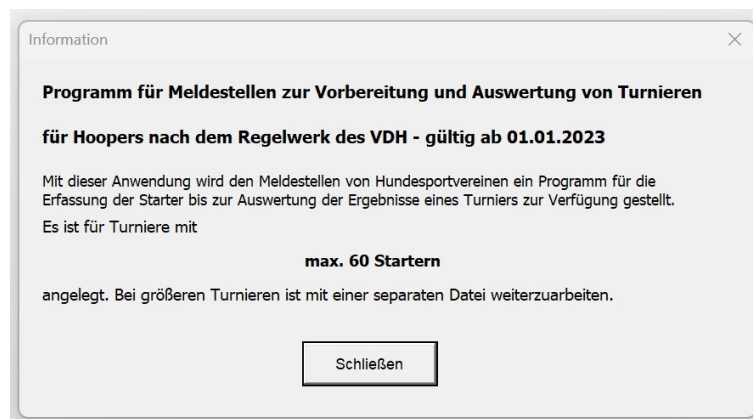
Information

×

Programm für Meldestellen zur Vorbereitung und Auswertung von Turnieren

für Hoopers nach dem Regelwerk des VDH - gültig ab 01.01.2023

Mit dieser Anwendung wird den Meldestellen von Hundesportvereinen ein Programm für die Erfassung der Starter bis zur Auswertung der Ergebnisse eines Turniers zur Verfügung gestellt.

Es ist für Turniere mit

max. 60 Startern

angelegt. Bei größeren Turnieren ist mit einer separaten Datei weiterzuarbeiten.

Schließen